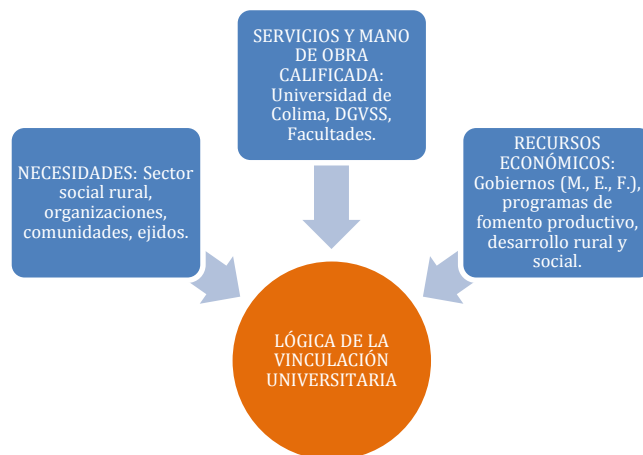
SERVICIOS Y MANO DE OBRA CALIFICADA: Universidad de Colima, DGVSS, Facultades.

NECESIDADES: Sector social rural, organizaciones, comunidades, ejidos.

RECURSOS ECONÓMICOS: Gobiernos (M., E., F.), programas de fomento productivo, desarrollo rural y social.

LÓGICA DE LA VINCULACIÓN UNIVERSITARIA